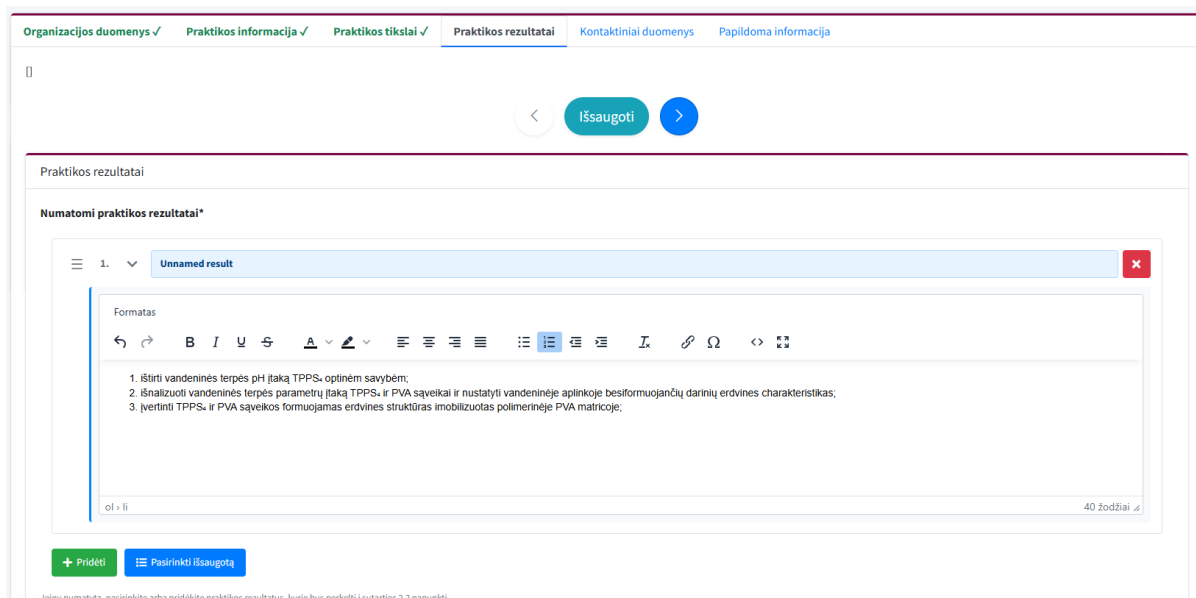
Organizacijos duomenys ✓ Praktikos informacija ✓ Praktikos tikslai ✓ Praktikos rezultatai Kontaktiniai duomenys Papildoma informacija

[]

Išsaugoti

Praktikos rezultatai

Numatomi praktikos rezultatai*

1. Unnamed result

Formatas

1. ištirti vandeninės terpės pH įtaką TPPS₄ optinėm savybėm;
2. išnalizuoti vandeninės terpės parametrų įtaką TPPS₄ ir PVA sąveikai ir nustatyti vandeninėje aplinkoje besiformuojančių darinių erdvines charakteristikas;
3. įvertinti TPPS₄ ir PVA sąveikos formuojamas erdvines struktūras imobilizuotas polimerinėje PVA matricoje;

ol › li

40 žodžiai

+ Pridėti

Pasirinkti išsaugotą

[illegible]